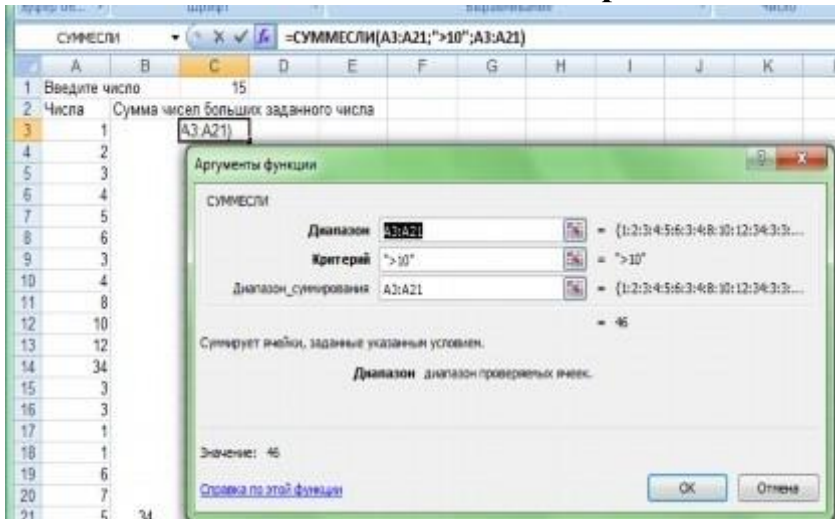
Буфер об... Шрифт Выравнивание Число

СУММЕСЛИ =СУММЕСЛИ(A3:A21;">10";A3:A21)

| | A | B | C | D | E | F | G | H | I | J | K |
|---|---|---|---|---|---|---|---|---|---|---|---|
| 1 | Введите число | | 15 | | | | | | | | |
| 2 | Числа | Сумма чисел больших заданного числа | | | | | | | | | |
| 3 | 1 | | A3:A21) | | | | | | | | |
| 4 | 2 | | | | | | | | | | |
| 5 | 3 | | | | | | | | | | |
| 6 | 4 | | | | | | | | | | |
| 7 | 5 | | | | | | | | | | |
| 8 | 6 | | | | | | | | | | |
| 9 | 3 | | | | | | | | | | |
| 10 | 4 | | | | | | | | | | |
| 11 | 8 | | | | | | | | | | |
| 12 | 10 | | | | | | | | | | |
| 13 | 12 | | | | | | | | | | |
| 14 | 34 | | | | | | | | | | |
| 15 | 3 | | | | | | | | | | |
| 16 | 3 | | | | | | | | | | |
| 17 | 1 | | | | | | | | | | |
| 18 | 1 | | | | | | | | | | |
| 19 | 6 | | | | | | | | | | |
| 20 | 7 | | | | | | | | | | |
| 21 | 5 | 34 | | | | | | | | | |

Аргументы функции

СУММЕСЛИ

Диапазон A3:A21 = {1:2:3:4:5:6:3:4:8:10:12:34:3:3:...

Критерий ">10" = ">10"

Диапазон_суммирования A3:A21 = {1:2:3:4:5:6:3:4:8:10:12:34:3:3:...

= 46

Суммирует ячейки, заданные указанным условием.

Диапазон диапазон проверяемых ячеек.

Значение: 46

Справка по этой функции

OK Отмена